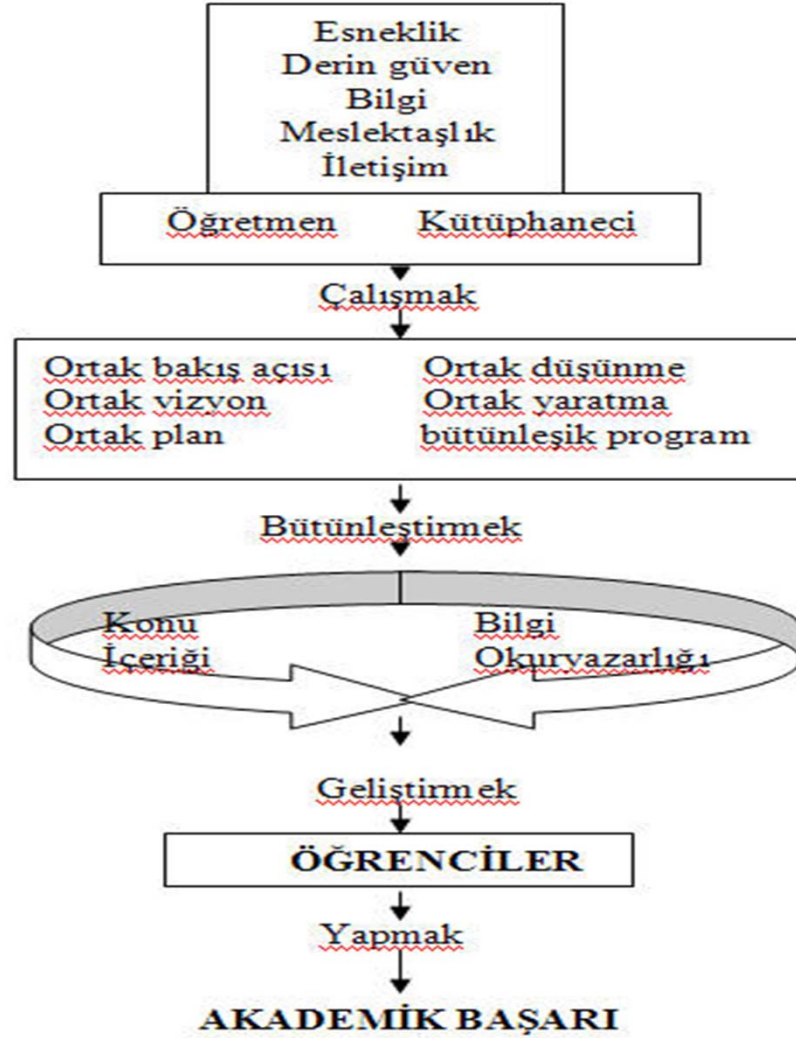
Esneklik
Derin güven
Bilgi
Meslektaşlık
İletişim

Öğretmen Kütüphaneci

Çalışmak

Ortak bakış açısı
Ortak vizyon
Ortak plan

Ortak düşünme
Ortak yaratma
bütünleşik program

Bütünleştirmek

Konu
İçeriği

Bilgi
Okurvazarlığı

Geliştirmek

ÖĞRENCİLER

Yapmak

AKADEMİK BAŞARI